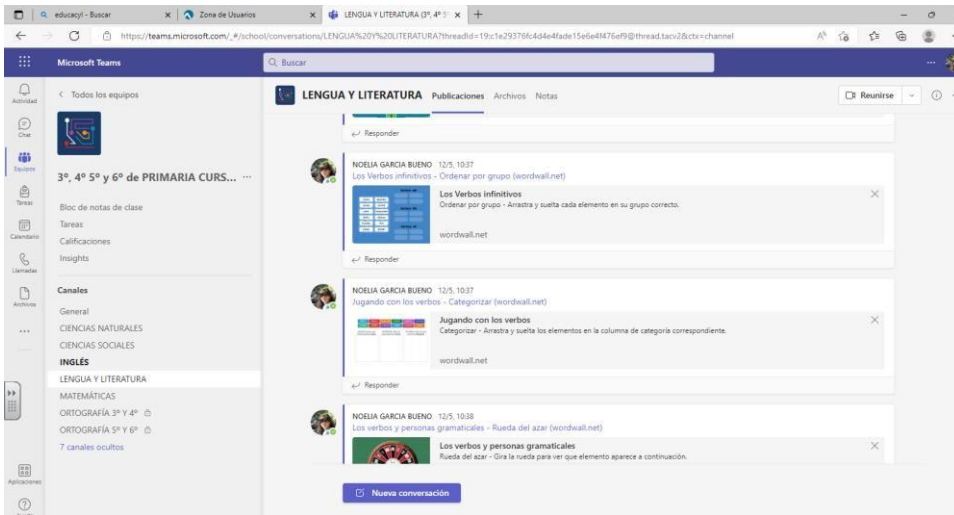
educacyl - Buscar
Zona de Usuarios
LENGUA Y LITERATURA (3º, 4º 5º
https://teams.microsoft.com/_#/school/conversations/LENGUA%20Y%20LITERATURA?threadId=19:c1e29376fc4d4e4fade15e6e4f476ef9@thread.tacv2&ctx=channel

Microsoft Teams
Buscar

Actividad
Chat
Equipos
Tareas
Calendario
Llamadas
Archivos
...
Aplicaciones

< Todos los equipos

3º, 4º 5º y 6º de PRIMARIA CURS... ···

Bloc de notas de clase
Tareas
Calificaciones
Insights

Canales
General
CIENCIAS NATURALES
CIENCIAS SOCIALES
INGLÉS
LENGUA Y LITERATURA
MATEMÁTICAS
ORTOGRAFÍA 3º Y 4º
ORTOGRAFÍA 5º Y 6º
7 canales ocultos

LENGUA Y LITERATURA Publicaciones Archivos Notas
Reunirse

Responder

NOELIA GARCIA BUENO 12/5, 10:37
Los Verbos infinitivos - Ordenar por grupo (wordwall.net)
Los Verbos infinitivos
Ordenar por grupo - Arrastra y suelta cada elemento en su grupo correcto.
wordwall.net
Responder

NOELIA GARCIA BUENO 12/5, 10:37
Jugando con los verbos - Categorizar (wordwall.net)
Jugando con los verbos
Categorizar - Arrastra y suelta los elementos en la columna de categoría correspondiente.
wordwall.net
Responder

NOELIA GARCIA BUENO 12/5, 10:38
Los verbos y personas gramaticales - Rueda del azar (wordwall.net)
Los verbos y personas gramaticales
Rueda del azar - Gira la rueda para ver que elemento aparece a continuación.

Nueva conversación